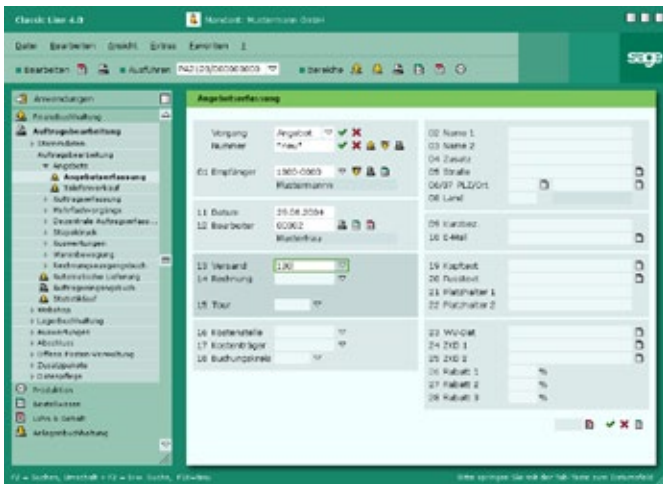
Classic Line 4.0

Mandant: Mustermann GmbH

Datei Bearbeiten Ansicht Extras Fenster ?

Bearbeiten Ausführen Bereiche

sage

Anwendungen

Finanzbuchhaltung

Auftragsbearbeitung

Stammdaten

Auftragsbearbeitung

Angebote

Angebotserfassung

Telefonverkauf

Auftragserfassung

Mehrfachvorgänge

Dezentrale Auftragserfassung

Stapeldruck

Buchungen

Warenbewegung

Bestimmungsvorgangsbuch

Automatische Lieferung

Auftragsvorgangsbuch

Statistiklauf

Infoshop

Lagerbuchhaltung

Auswertungen

Abschluss

Offene Posten Verwaltung

Zusatzpakete

Datenpflege

Produktion

Bestellwesen

Lohn & Gehalt

Anlagenbuchhaltung

Angebotserfassung

Vorgang Angebot

Nummer *neu*

01 Empfänger 1000-0003

Mustermann

11 Datum 25.08.2004

12 Bearbeiter 00002

Musterfrau

13 Versand 100

14 Buchung

15 Tour

16 Kostenstelle

17 Kostenträger

18 Buchungskreis

02 Name 1

03 Name 2

04 Zusatz

05 Straße

06/07 PLZ/Ort

08 Land

09 Kurzbez.

10 E-Mail

19 Kopftext

20 Fusstext

21 Platzhalter 1

22 Platzhalter 2

23 WV-Dat

24 ZKD 1

25 ZKD 2

26 Rabatt 1 %

27 Rabatt 2 %

28 Rabatt 3 %

F2 = Suchen, Umschalt + F2 = Erw. Suche, F3=Neu

Bitte springen Sie mit der Tab-Taste zum Datumsfeld